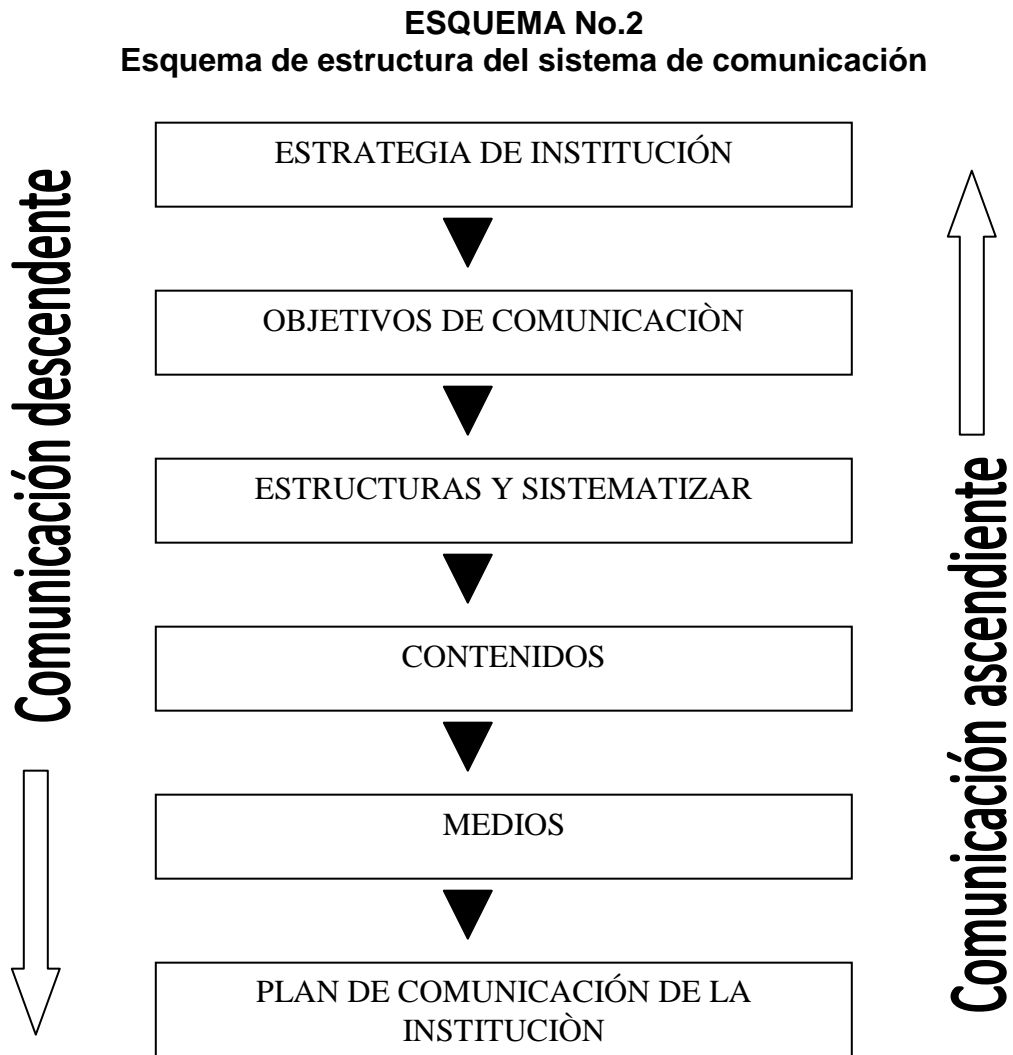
**ESQUEMA No.2**
**Esquema de estructura del sistema de comunicación**

Comunicación descendente

ESTRATEGIA DE INSTITUCIÓN

OBJETIVOS DE COMUNICACIÒN

ESTRUCTURAS Y SISTEMATIZAR

CONTENIDOS

MEDIOS

PLAN DE COMUNICACIÓN DE LA INSTITUCIÒN

Comunicación ascendiente